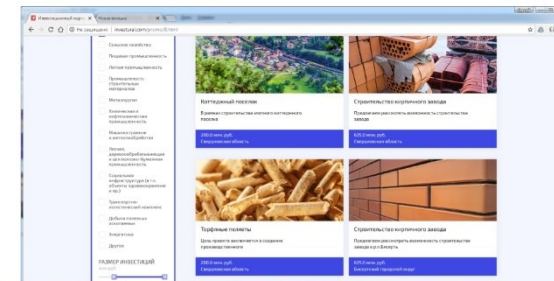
Инвестиционный порт... × Новая вкладка ×

Не защищено | investural.com/projects/list

Сельское хозяйство

Пищевая промышленность

Легкая промышленность

Промышленность строительных материалов

Металлургия

Химическая и нефтехимическая промышленность

Машиностроение и металлообработка

Лесная, деревообрабатывающая и целлюлозно-бумажная промышленность

Социальная инфраструктура (в т.ч. объекты здравоохранения и пр.)

Транспортно-логистический комплекс

Добыча полезных ископаемых

Энергетика

Другое

РАЗМЕР ИНВЕСТИЦИЙ

Коттеджный поселок

В рамках строительства элитного коттеджного поселка

200,0 млн. руб.
Свердловская область

Строительство кирпичного завода

Предлагаем рассмотреть возможность строительства завода

625,0 млн. руб.
Свердловская область

Торфяные пеллеты

Цель проекта заключается в создании производства

200,0 млн. руб.
Свердловская область

Строительство кирпичного завода

Предлагаем рассмотреть возможность строительства завода в г. Ивдель

625,0 млн. руб.
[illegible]